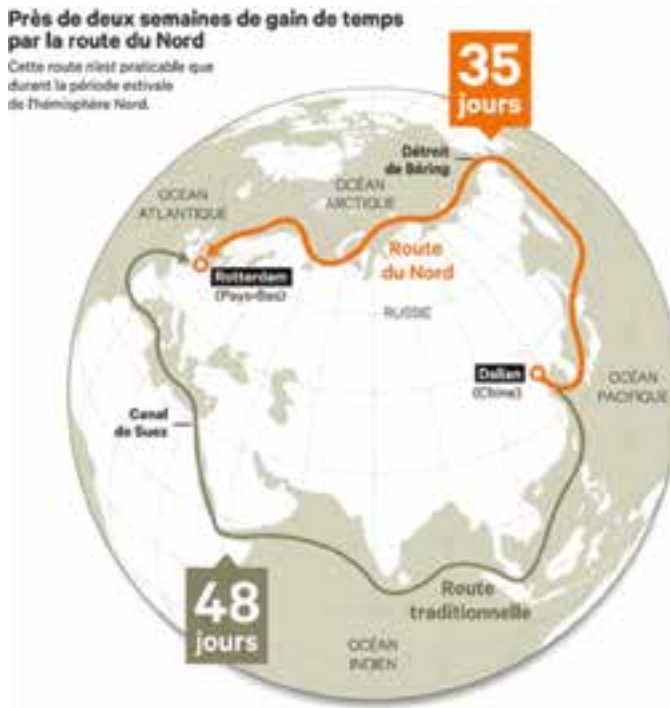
Près de deux semaines de gain de temps par la route du Nord

Cette route n'est praticable que durant la période estivale de l'hémisphère Nord.

35 jours

Détroit de Béring

OCÉAN ATLANTIQUE

OCÉAN ARCTIQUE

Route du Nord

Rotterdam (Pays-Bas)

RUSSIE

Dalian (Chine)

OCÉAN PACIFIQUE

Canal de Suez

48 jours

Route traditionnelle

OCÉAN INDIEN